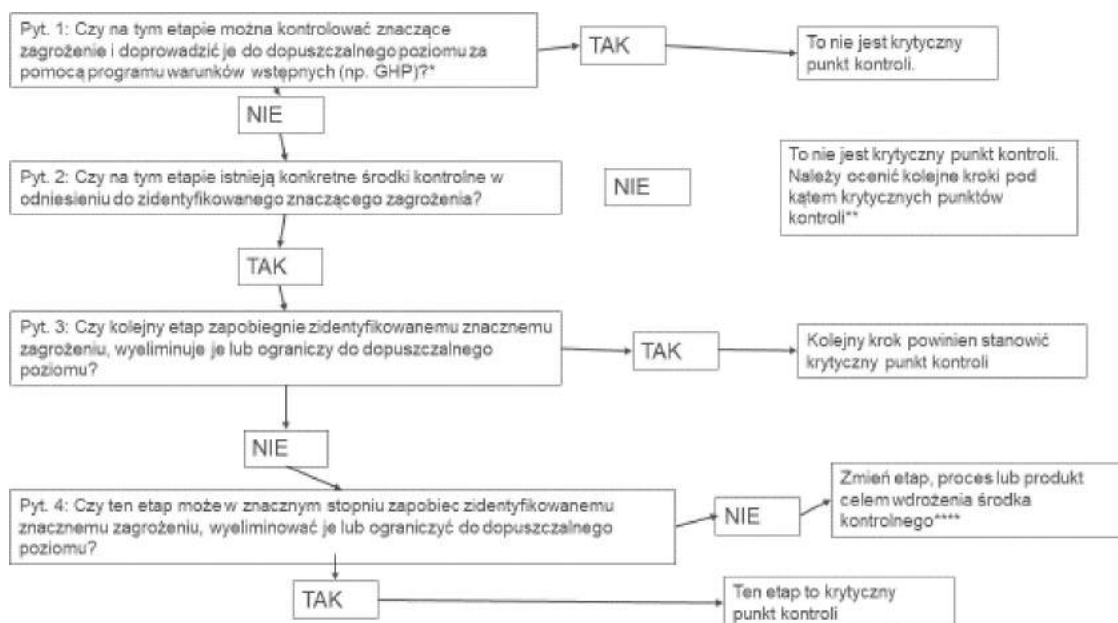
Pyt. 1: Czy na tym etapie można kontrolować znaczące zagrożenie i doprowadzić je do dopuszczalnego poziomu za pomocą programu warunków wstępnych (np. GHP)?*

TAK

To nie jest krytyczny punkt kontroli.

NIE

Pyt. 2: Czy na tym etapie istnieją konkretne środki kontrolne w odniesieniu do zidentyfikowanego znaczącego zagrożenia?

NIE

To nie jest krytyczny punkt kontroli. Należy ocenić kolejne kroki pod kątem krytycznych punktów kontroli**

TAK

Pyt. 3: Czy kolejny etap zapobiegnie zidentyfikowanemu znacznemu zagrożeniu, wyeliminuje je lub ograniczy do dopuszczalnego poziomu?

TAK

Kolejny krok powinien stanowić krytyczny punkt kontroli

NIE

Pyt. 4: Czy ten etap może w znacznym stopniu zapobiec zidentyfikowanemu znacznemu zagrożeniu, wyeliminować je lub ograniczyć do dopuszczalnego poziomu?

NIE

Zmień etap, proces lub produkt celem wdrożenia środka kontrolnego****

TAK

Ten etap to krytyczny punkt kontroli